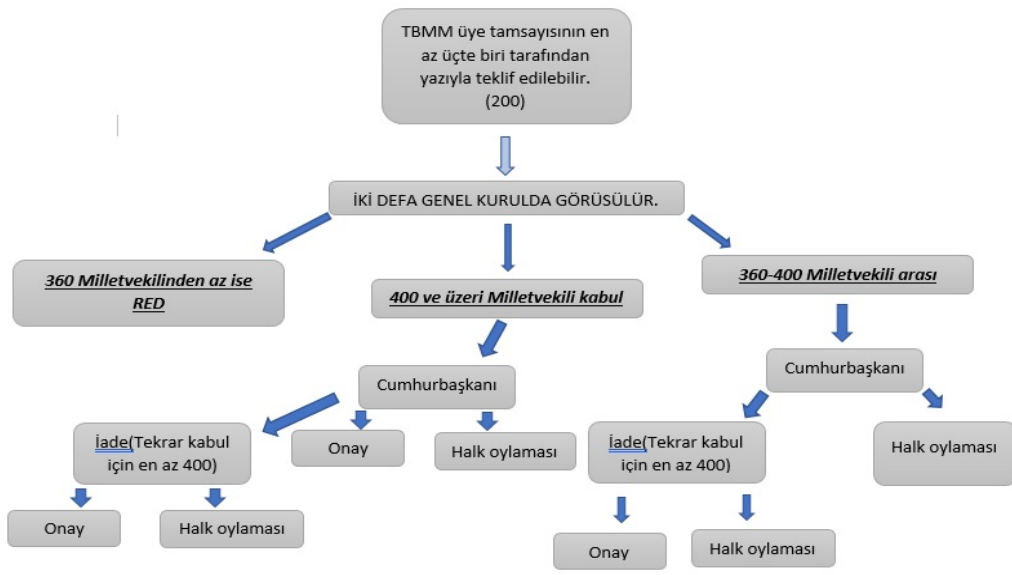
TBMM üye tamsayısının en az üçte biri tarafından yazıyla teklif edilebilir. (200)

İKİ DEFA GENEL KURULDA GÖRÜSÜLÜR.

360 Milletvekilinden az ise RED

400 ve üzeri Milletvekili kabul

360-400 Milletvekili arası

Cumhurbaşkanı

İade(Tekrar kabul için en az 400)

Onay

Halk oylaması

Onay

Halk oylaması

Cumhurbaşkanı

İade(Tekrar kabul için en az 400)

Halk oylaması

Onay

Halk oylaması